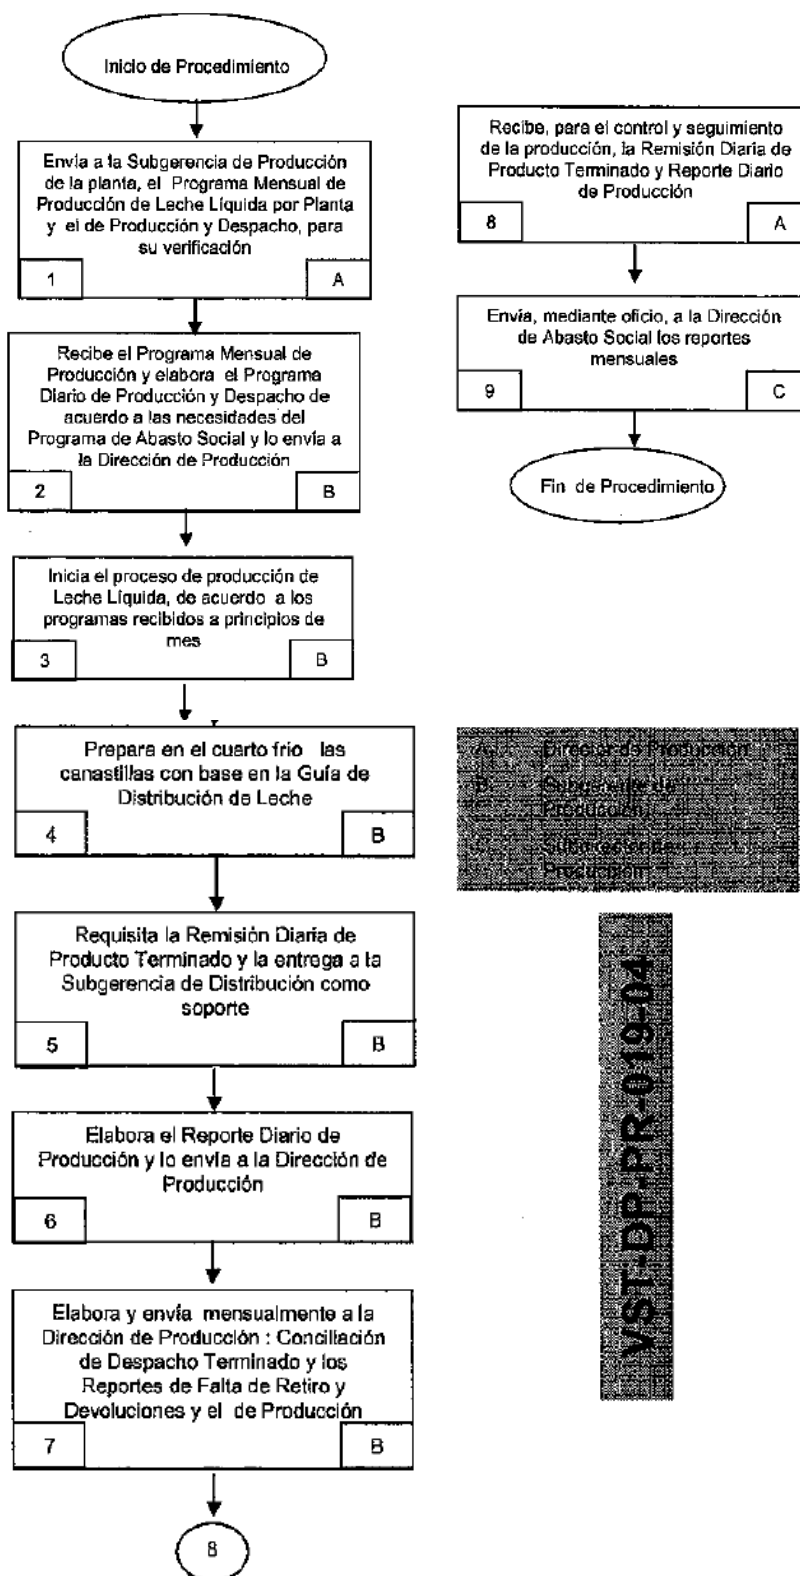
Inicio de Procedimiento

Envía a la Subgerencia de Producción de la planta, el Programa Mensual de Producción de Leche Líquida por Planta y el de Producción y Despacho, para su verificación

1

A

Recibe el Programa Mensual de Producción y elabora el Programa Diario de Producción y Despacho de acuerdo a las necesidades del Programa de Abasto Social y lo envía a la Dirección de Producción

2

B

Inicia el proceso de producción de Leche Líquida, de acuerdo a los programas recibidos a principios de mes

3

B

Prepara en el cuarto frío las canastillas con base en la Guía de Distribución de Leche

4

B

Requisita la Remisión Diaria de Producto Terminado y la entrega a la Subgerencia de Distribución como soporte

5

B

Elabora el Reporte Diario de Producción y lo envía a la Dirección de Producción

6

B

Elabora y envía mensualmente a la Dirección de Producción : Conciliación de Despacho Terminado y los Reportes de Falta de Retiro y Devoluciones y el de Producción

7

B

8

Recibe, para el control y seguimiento de la producción, la Remisión Diaria de Producto Terminado y Reporte Diario de Producción

8

A

Envía, mediante oficio, a la Dirección de Abasto Social los reportes mensuales

9

C

Fin de Procedimiento

A. Dirección de Producción
B. Subgerencia de Producción
C. Subgerencia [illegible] Producción

VST-DP-PR-019-04